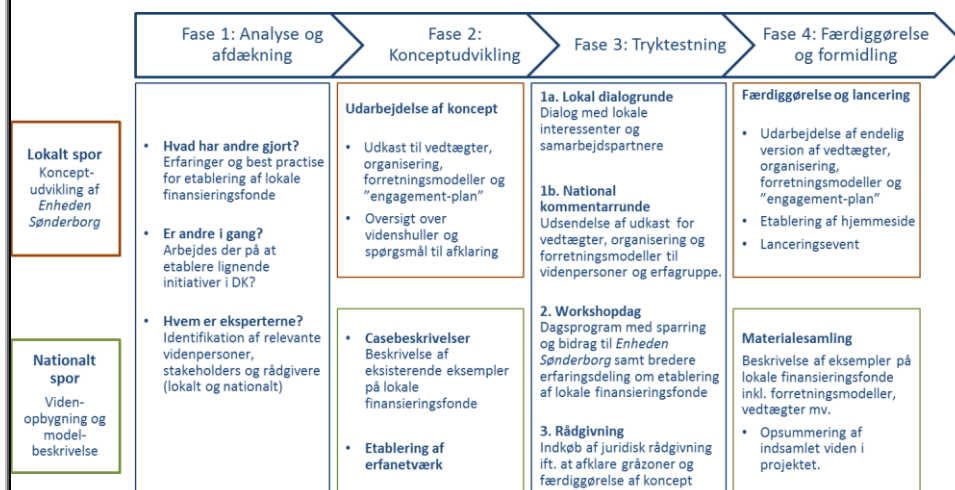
Fase 1: Analyse og afdækning

Fase 2: Konceptudvikling

Fase 3: Tryktestning

Fase 4: Færdiggørelse og formidling

Lokalt spor
Konceptudvikling af *Enheden Sønderborg*

Nationalt spor
Videnopbygning og modelbeskrivelse

- **Hvad har andre gjort?** Erfaringer og best practise for etablering af lokale finansieringsfonde
- **Er andre i gang?** Arbejdes der på at etablere lignende initiativer i DK?
- **Hvem er eksperterne?** Identifikation af relevante videnpersoner, stakeholders og rådgivere (lokalt og nationalt)

**Udarbejdelse af koncept**
- Udkast til vedtægter, organisering, forretningsmodeller og "engagement-plan"
- Oversigt over videnshuller og spørgsmål til afklaring

- **Casebeskrivelser** Beskrivelse af eksisterende eksempler på lokale finansieringsfonde
- **Etablering af erfanetværk**

**1a. Lokal dialogrunde**
Dialog med lokale interessenter og samarbejdspartnere

**1b. National kommentarrunde**
Udsendelse af udkast for vedtægter, organisering og forretningsmodeller til videnpersoner og erfagruppe.

**2. Workshopdag**
Dagsprogram med sparring og bidrag til *Enheden Sønderborg* samt bredere erfaringsdeling om etablering af lokale finansieringsfonde

**3. Rådgivning**
Indkøb af juridisk rådgivning ift. at afklare gråzoner og færdiggørelse af koncept

**Færdiggørelse og lancering**
- Udarbejdelse af endelig version af vedtægter, organisering, forretningsmodeller og "engagement-plan"
- Etablering af hjemmeside
- Lanceringsevent

**Materialesamling**
Beskrivelse af eksempler på lokale finansieringsfonde inkl. forretningsmodeller, vedtægter mv.
- Opsummering af indsamlet viden i projektet.